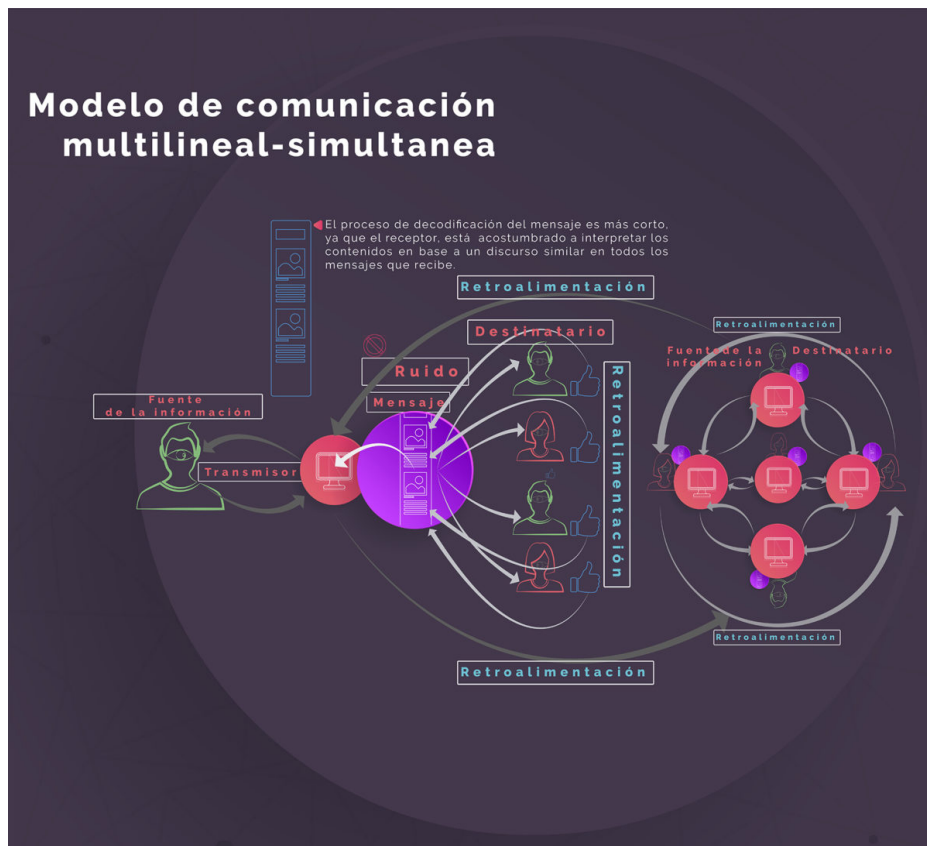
Modelo de comunicación multilineal-simultanea

El proceso de decodificación del mensaje es más corto, ya que el receptor, está acostumbrado a interpretar los contenidos en base a un discurso similar en todos los mensajes que recibe.

Retroalimentación

Destinatario

Ruido

Mensaje

Fuente de la información

Transmisor

Retroalimentación

Retroalimentación

Fuente de la información

Destinatario

Retroalimentación

Retroalimentación